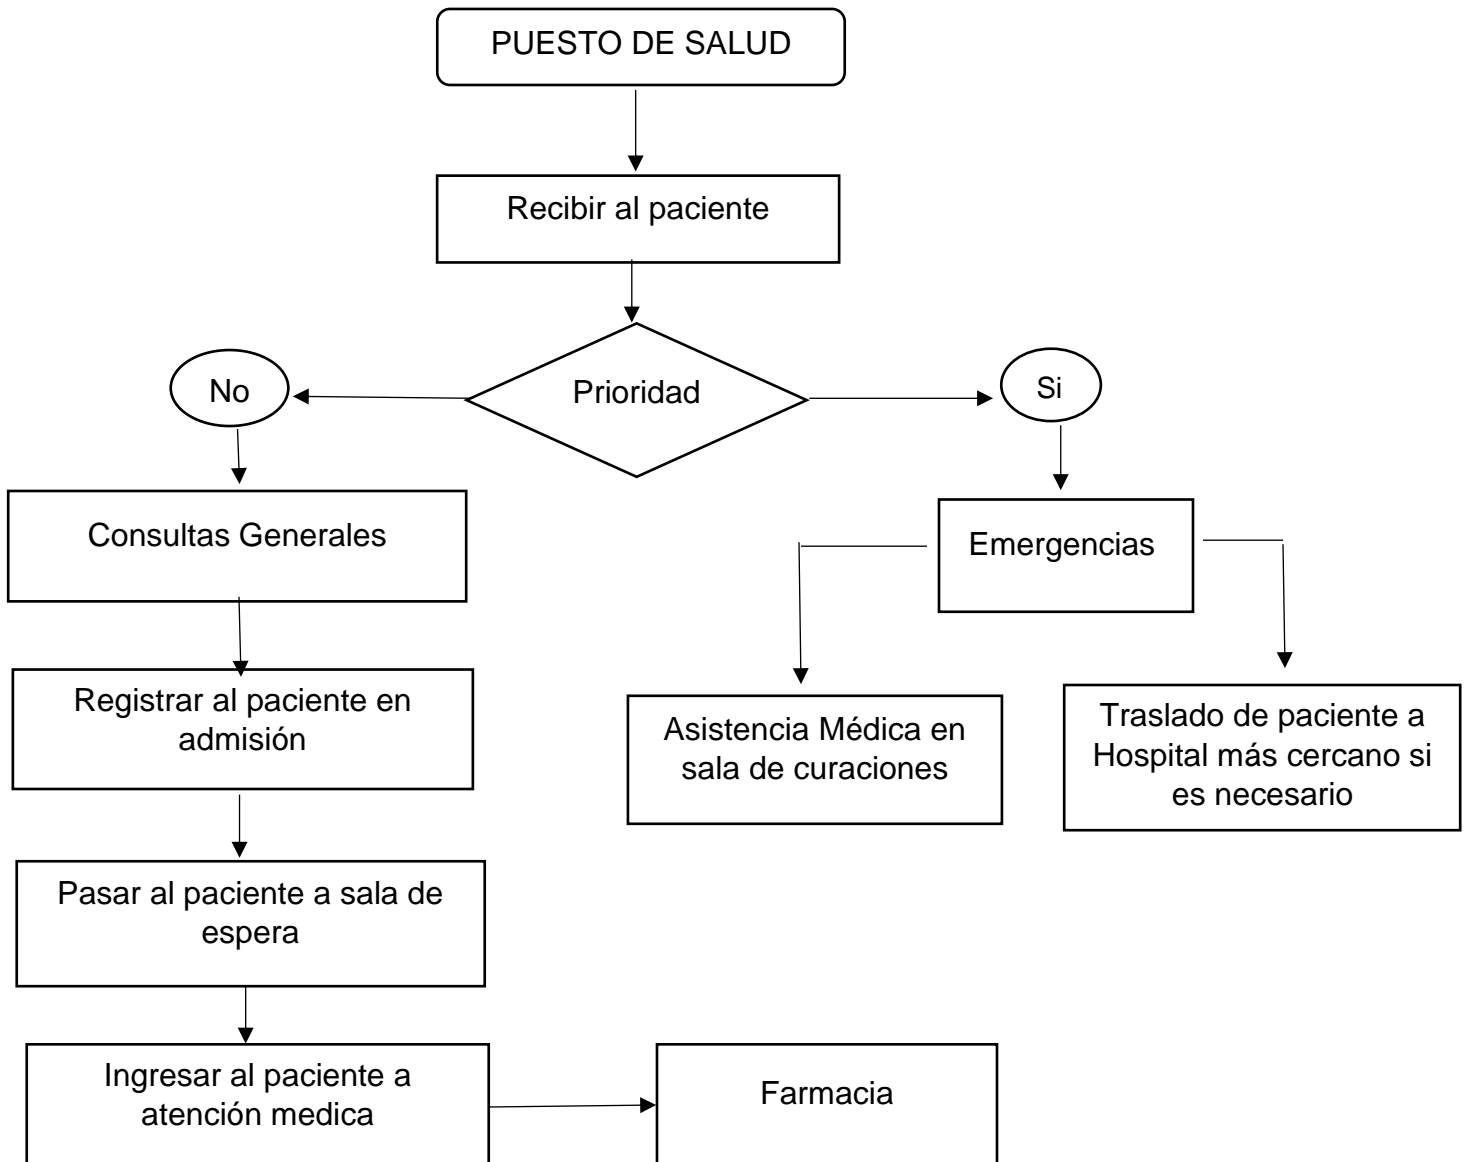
PUESTO DE SALUD

Recibir al paciente

Prioridad

No

Si

Consultas Generales

Registrar al paciente en admisión

Pasar al paciente a sala de espera

Ingresar al paciente a atención medica

Farmacia

Emergencias

Asistencia Médica en sala de curaciones

Traslado de paciente a Hospital más cercano si es necesario